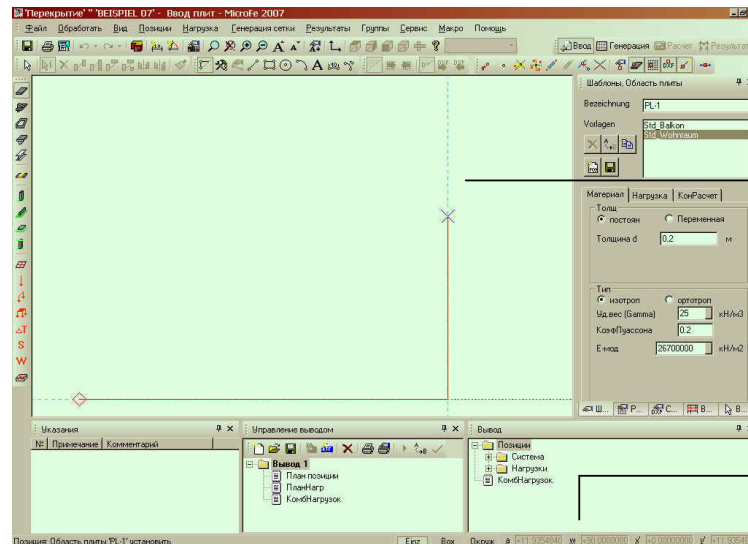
"Перекрытие" "BEISPIEL 07" - Ввод плит - MicroFe 2007

Файл Обработать Вид Позиции Нагрузка Генерация сетки Результаты Группы Сервис Макро Помощь

Ввод Генерация Расчет Результат

Шаблоны, Область плиты

Bezeichnung PL-1

Vorlagen Std_Balkon Std_Wohnraum

Материал Нагрузка КонРасчет

Толщ
постоян Переменная
Толщина d 0,2 м

Тип
изотроп ортотроп
Уд.вес (Gamma) 25 кН/м3
КоэфПуассона 0,2
Е-мод 26700000 кН/м2

Указания
№ Примечание Комментарий

Управление выводом
Вывод 1
План позиции
ПланНагр
КомбНагрузок

Вывод
Позиции
Система
Нагрузки
КомбНагрузок

Позиция: Область плиты 'PL-1' установить

Einz Box Окруж a +11.9354840 w +90.0000000 x +0.0000000 y +11.9354